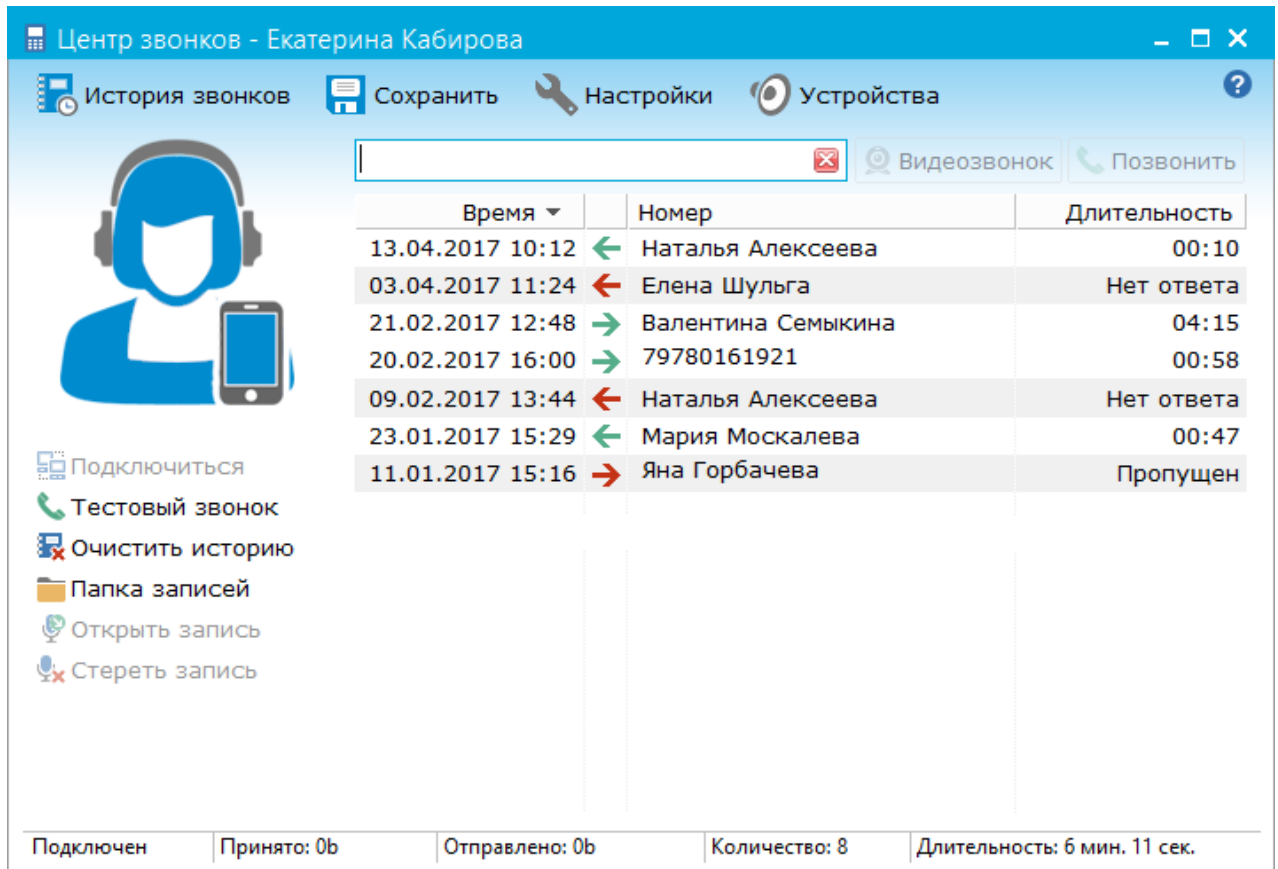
Центр звонков - Екатерина Кабирова

История звонков Сохранить Настройки Устройства ?

Видеозвонок Позвонить

| Время | Номер | Длительность |
|---|---|---|
| 13.04.2017 10:12 | Наталья Алексеева | 00:10 |
| 03.04.2017 11:24 | Елена Шульга | Нет ответа |
| 21.02.2017 12:48 | Валентина Семыкина | 04:15 |
| 20.02.2017 16:00 | 79780161921 | 00:58 |
| 09.02.2017 13:44 | Наталья Алексеева | Нет ответа |
| 23.01.2017 15:29 | Мария Москалева | 00:47 |
| 11.01.2017 15:16 | Яна Горбачева | Пропущен |

Подключиться
Тестовый звонок
Очистить историю
Папка записей
Открыть запись
Стереть запись

Подключен | Принято: 0b | Отправлено: 0b | Количество: 8 | Длительность: 6 мин. 11 сек.